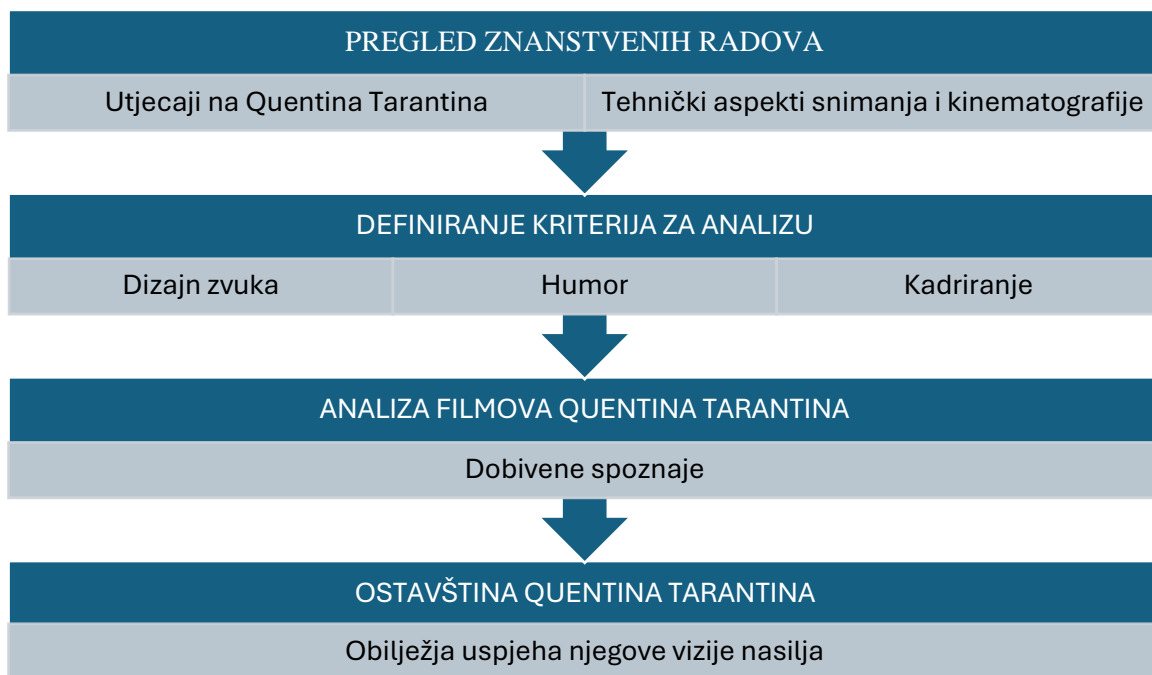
PREGLED ZNANSTVENIH RADOVA

Utjecaji na Quentina Tarantina

Tehnički aspekti snimanja i kinematografije

DEFINIRANJE KRITERIJA ZA ANALIZU

Dizajn zvuka

Humor

Kadriranje

ANALIZA FILMOVA QUENTINA TARANTINA

Dobivene spoznaje

OSTAVŠTINA QUENTINA TARANTINA

Obilježja uspjeha njegove vizije nasilja